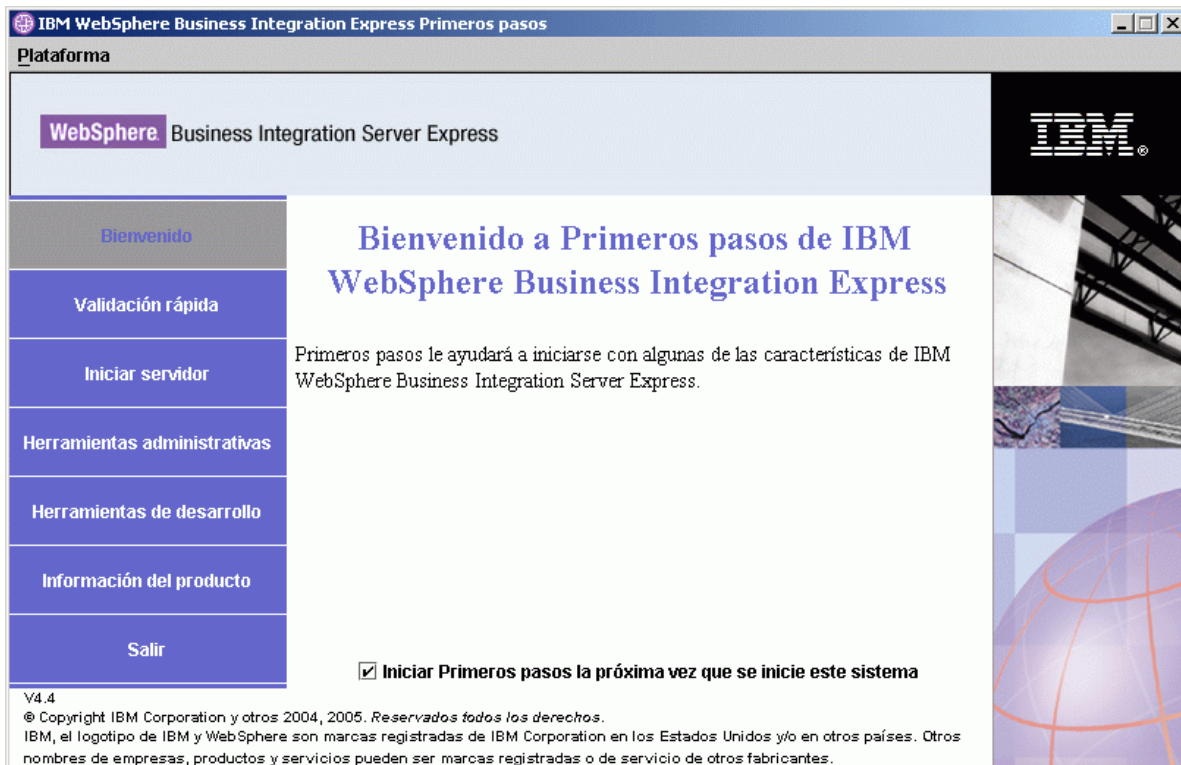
IBM WebSphere Business Integration Express Primeros pasos

Plataforma

WebSphere. Business Integration Server Express

IBM.

Bienvenido

Validación rápida

Iniciar servidor

Herramientas administrativas

Herramientas de desarrollo

Información del producto

Salir

Bienvenido a Primeros pasos de IBM WebSphere Business Integration Express

Primeros pasos le ayudará a iniciarse con algunas de las características de IBM WebSphere Business Integration Server Express.

☑ Iniciar Primeros pasos la próxima vez que se inicie este sistema

V4.4

© Copyright IBM Corporation y otros 2004, 2005. Reservados todos los derechos.

IBM, el logotipo de IBM y WebSphere son marcas registradas de IBM Corporation en los Estados Unidos y/o en otros países. Otros nombres de empresas, productos y servicios pueden ser marcas registradas o de servicio de otros fabricantes.